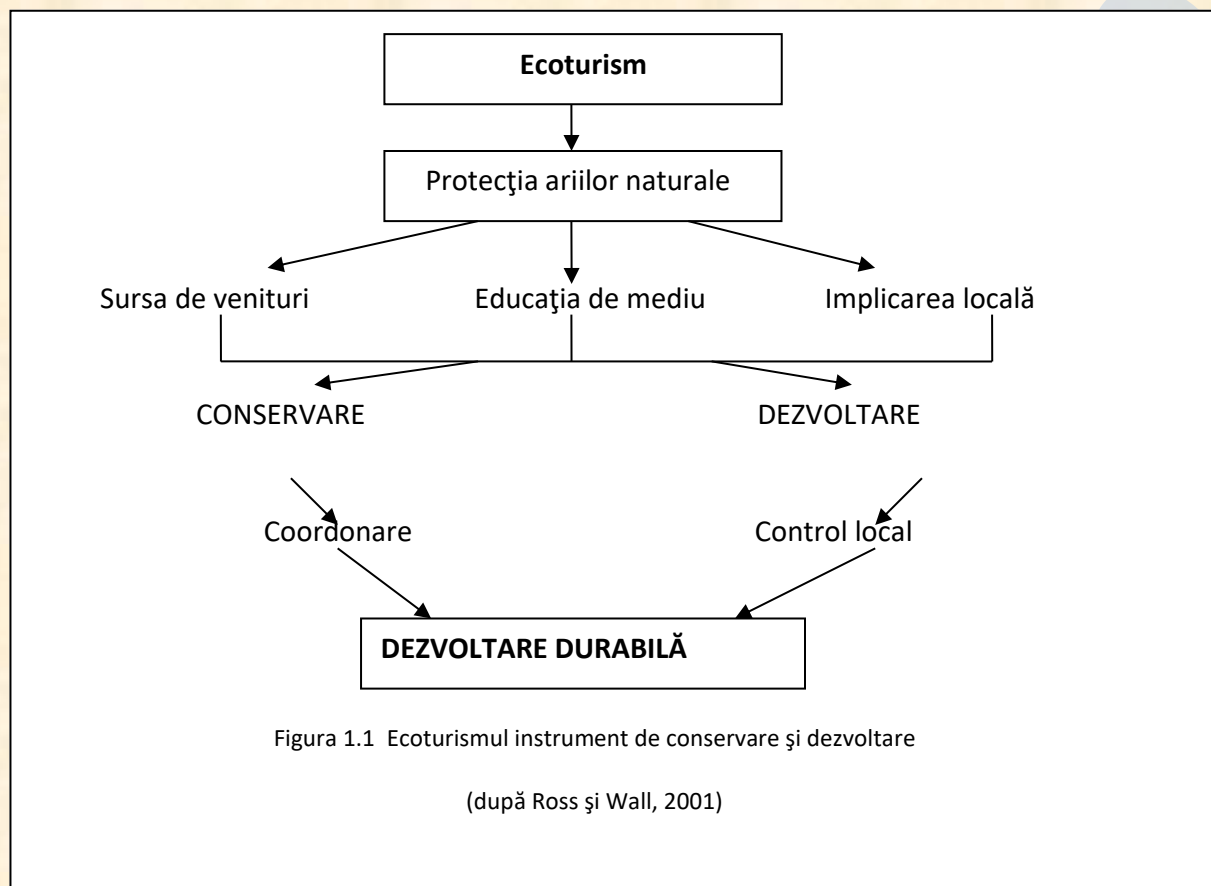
Ecoturism

Protecţia ariilor naturale

Sursa de venituri

Educaţia de mediu

Implicarea locală

CONSERVARE

DEZVOLTARE

Coordonare

Control local

DEZVOLTARE DURABILĂ

Figura 1.1 Ecoturismul instrument de conservare şi dezvoltare

(după Ross şi Wall, 2001)